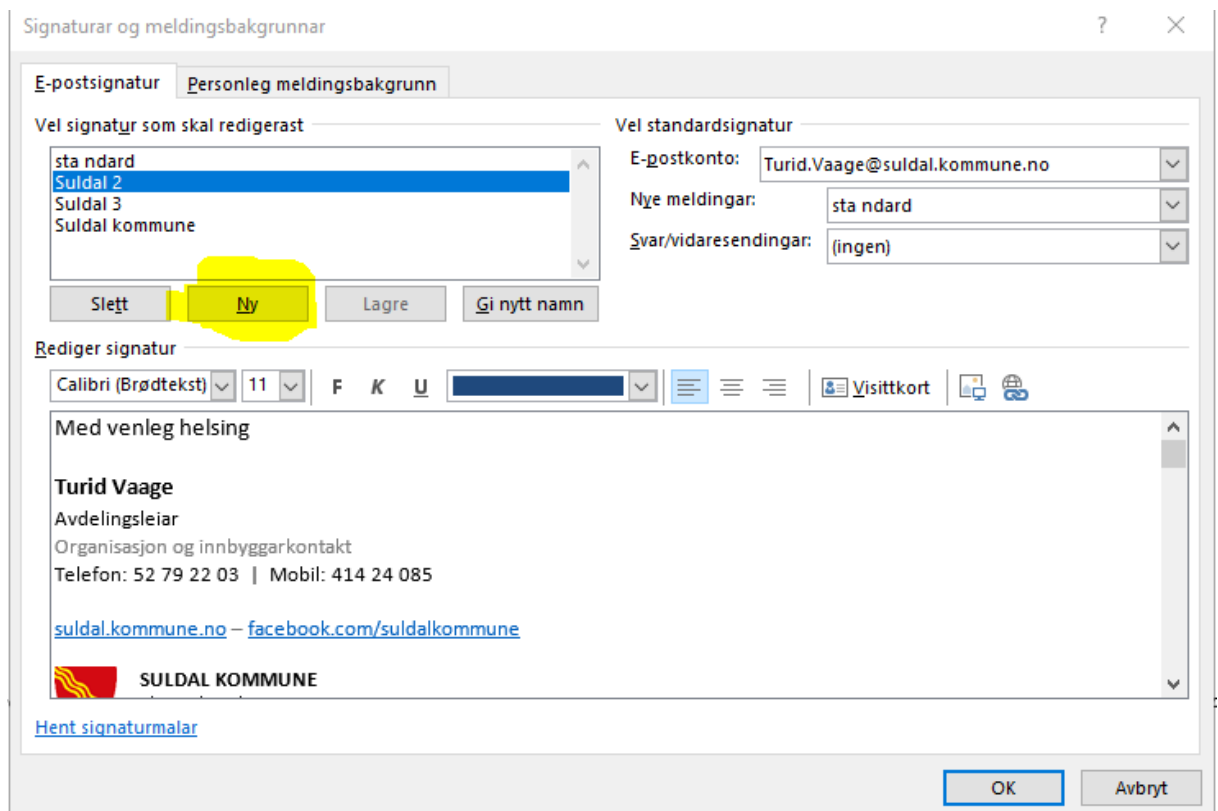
Signaturar og meldingsbakgrunnar

?

E-postsignatur | Personleg meldingsbakgrunn

Vel signatur som skal redigerast

sta ndard
Suldal 2
Suldal 3
Suldal kommune

Slett | Ny | Lagre | Gi nytt namn

Vel standardsignatur

E-postkonto: Turid.Vaage@suldal.kommune.no

Nye meldingar: sta ndard

Svar/vidaresendingar: (ingen)

Rediger signatur

Calibri (Brødtekst) | 11 | F | K | U | Visittkort

Med venleg helsing

**Turid Vaage**
Avdelingsleiar
Organisasjon og innbyggarkontakt
Telefon: 52 79 22 03 | Mobil: 414 24 085

suldal.kommune.no – facebook.com/suldalkommune

SULDAL KOMMUNE

Hent signaturmalar

OK | Avbryt